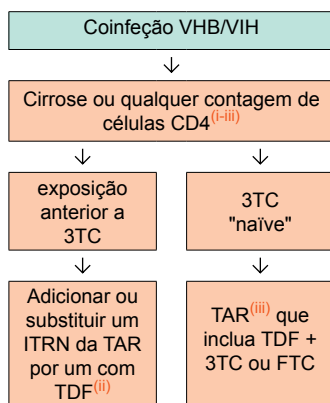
Coinfeção VHB/VIH

↓

Cirrose ou qualquer contagem de células CD4$^{(i-iii)}$

↓ ↓

exposição anterior a 3TC

3TC "naïve"

↓ ↓

Adicionar ou substituir um ITRN da TAR por um com TDF$^{(ii)}$

TAR$^{(iii)}$ que inclua TDF + 3TC ou FTC